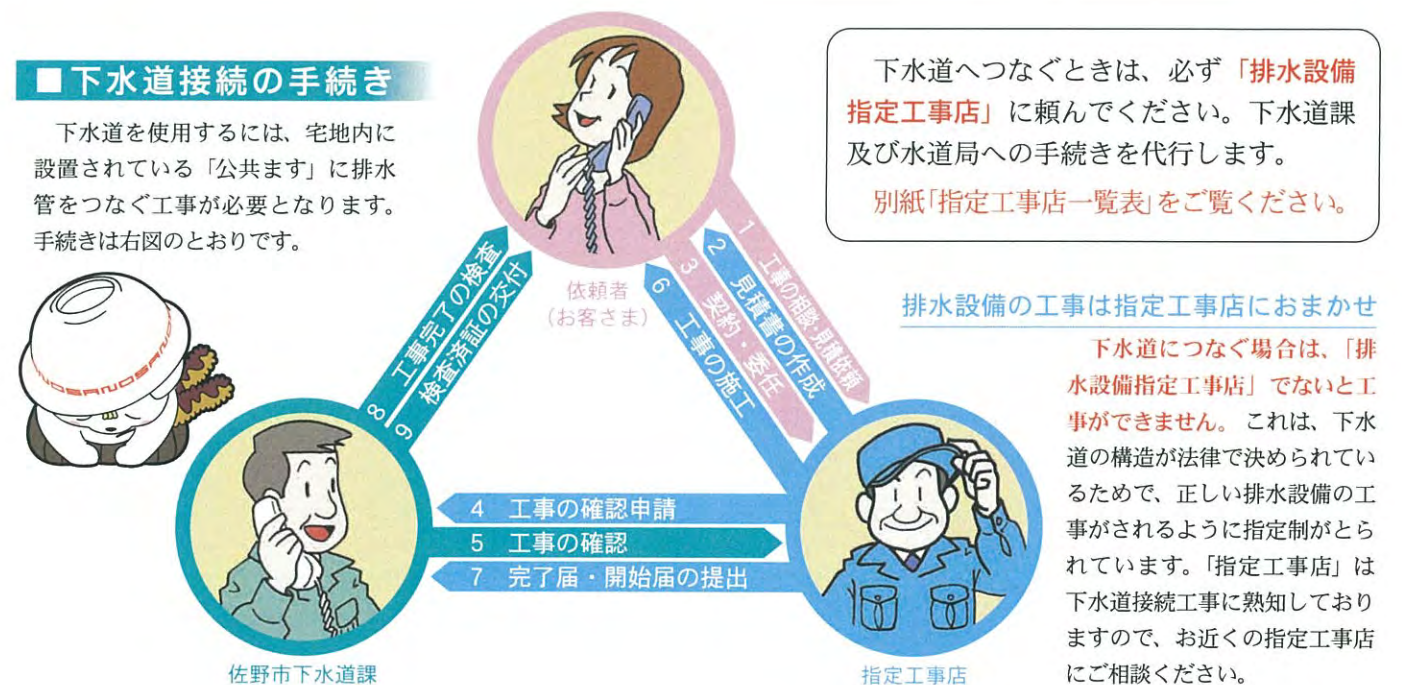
■下水道接続の手続き

下水道を使用するには、宅地内に設置されている「公共ます」に排水管をつなぐ工事が必要となります。手続きは右図のとおりです。

SANOSANOSANO

依頼者
（お客さま）

1 工事の相談・見積依頼
2 見積書の作成
3 契約・委任
6 工事の施工

8 工事完了の検査
9 検査済証の交付

4 工事の確認申請
5 工事の確認
7 完了届・開始届の提出

佐野市下水道課

指定工事店

下水道へつなぐときは、必ず「排水設備指定工事店」に頼んでください。下水道課及び水道局への手続きを代行します。
別紙「指定工事店一覧表」をご覧ください。

排水設備の工事は指定工事店におまかせ

下水道につなぐ場合は、「排水設備指定工事店」でないと工事ができません。これは、下水道の構造が法律で決められているためで、正しい排水設備の工事がされるように指定制がとられています。「指定工事店」は下水道接続工事に熟知しておりますので、お近くの指定工事店にご相談ください。